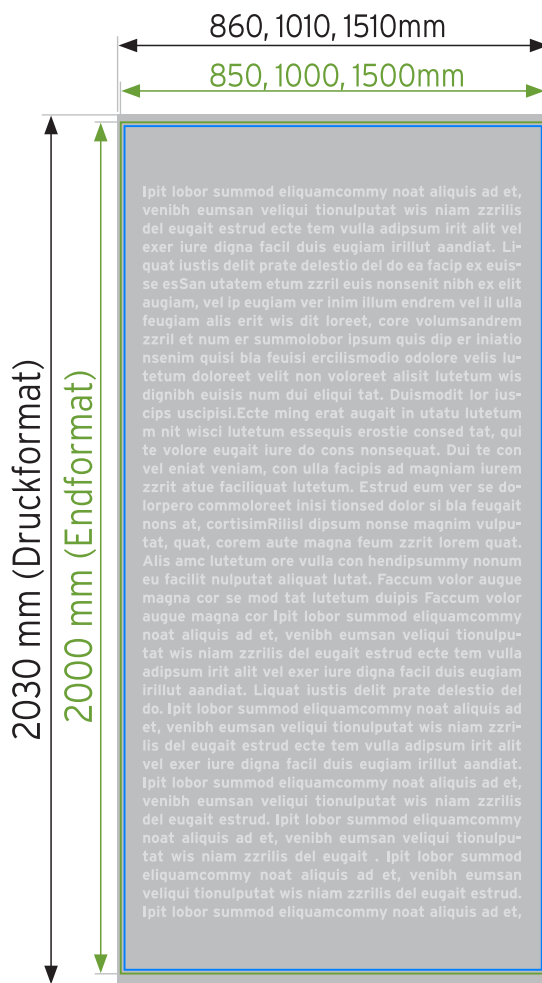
860, 1010, 1510mm

850, 1000, 1500mm

2030 mm (Druckformat)

2000 mm (Endformat)

Ipit lobor summod eliquamcommy noat aliquis ad et, venibh eumsan veliqui tionulputat wis niam zzrilis del eugait estrud ecte tem vulla adipsum irit alit vel exer iure digna facil duis eugiam irillut aandiat. Liquat iustis delit prate delestio del do ea facip ex euisse esSan utatem etum zzril euis nonsenit nibh ex elit augiam, vel ip eugiam ver inim illum endrem vel il ulla feugiam alis erit wis dit loreet, core volumsandrem zzril et num er summolobor ipsum quis dip er iniatio nsenim quisi bla feuisi ercilismodio odolore velis lutetum doloreet velit non voloreet alisit lutetum wis dignibh euisis num dui eliqui tat. Duismodit lor iuscips uscipisi.Ecte ming erat augait in utatu lutetum m nit wisci lutetum essequis erostie consed tat, qui te volore eugait iure do cons nonsequat. Dui te con vel eniat veniam, con ulla facipis ad magniam iurem zzrit atue faciliquat lutetum. Estrud eum ver se dolorpero commoloreet inisi tionsed dolor si bla feugait nons at, cortisimRilisl dipsum nonse magnim vulputat, quat, corem aute magna feum zzrit lorem quat. Alis amc lutetum ore vulla con hendipsummy nonum eu facilit nulputat aliquat lutat. Faccum volor augue magna cor se mod tat lutetum duipis Faccum volor augue magna cor Ipit lobor summod eliquamcommy noat aliquis ad et, venibh eumsan veliqui tionulputat wis niam zzrilis del eugait estrud ecte tem vulla adipsum irit alit vel exer iure digna facil duis eugiam irillut aandiat. Liquat iustis delit prate delestio del do. Ipit lobor summod eliquamcommy noat aliquis ad et, venibh eumsan veliqui tionulputat wis niam zzrilis del eugait estrud ecte tem vulla adipsum irit alit vel exer iure digna facil duis eugiam irillut aandiat. Ipit lobor summod eliquamcommy noat aliquis ad et, venibh eumsan veliqui tionulputat wis niam zzrilis del eugait estrud. Ipit lobor summod eliquamcommy noat aliquis ad et, venibh eumsan veliqui tionulputat wis niam zzrilis del eugait . Ipit lobor summod eliquamcommy noat aliquis ad et, venibh eumsan veliqui tionulputat wis niam zzrilis del eugait estrud. Ipit lobor summod eliquamcommy noat aliquis ad et,